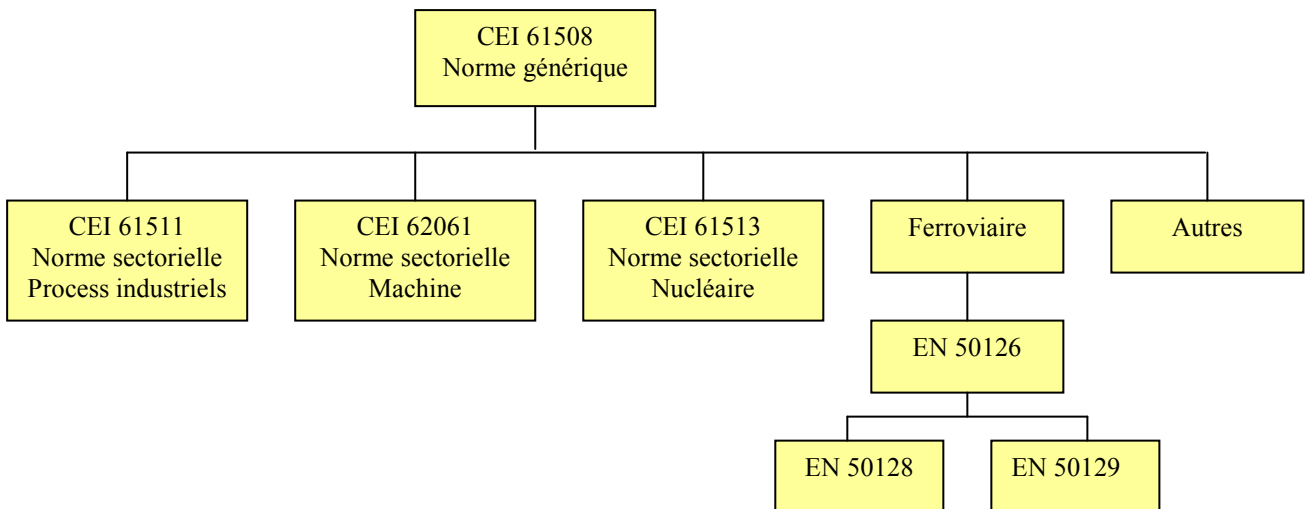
CEI 61508
Norme générique

CEI 61511
Norme sectorielle
Process industriels

CEI 62061
Norme sectorielle
Machine

CEI 61513
Norme sectorielle
Nucléaire

Ferroviaire

Autres

EN 50126

EN 50128

EN 50129